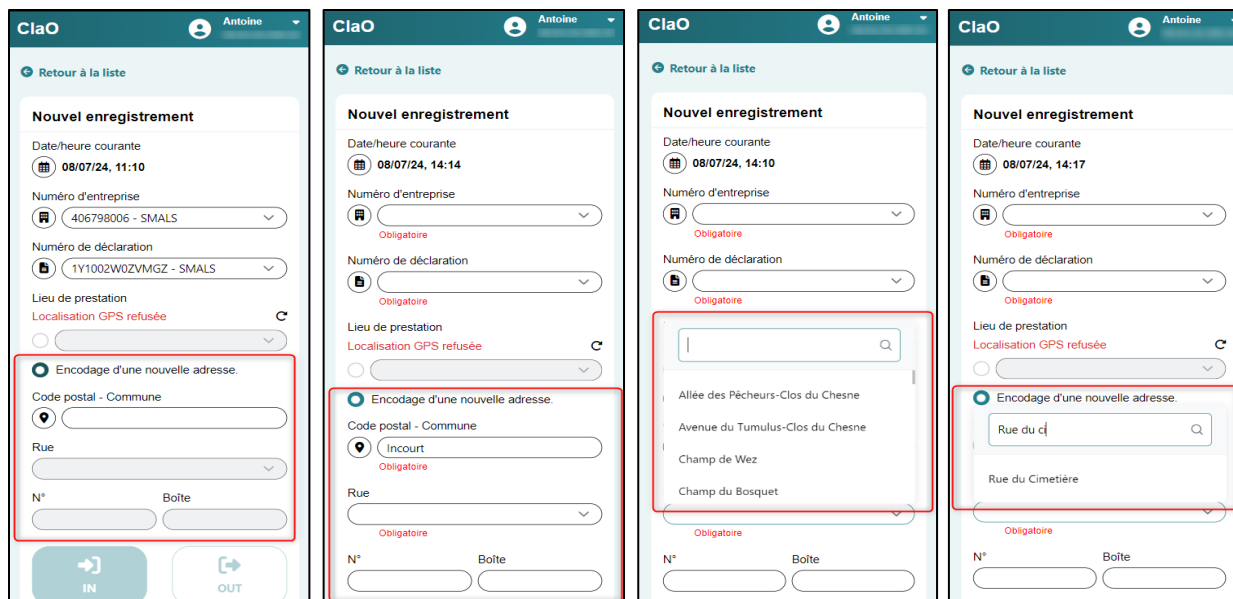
ClaO
Antoine

Retour à la liste

Nouvel enregistrement

Date/heure courante
08/07/24, 11:10

Numéro d'entreprise
406798006 - SMALS

Numéro de déclaration
1Y1002W0ZVMGZ - SMALS

Lieu de prestation
Localisation GPS refusée

Encodage d'une nouvelle adresse.

Code postal - Commune

Rue

N°
Boîte

IN
OUT

ClaO
Antoine

Retour à la liste

Nouvel enregistrement

Date/heure courante
08/07/24, 14:14

Numéro d'entreprise
Obligatoire

Numéro de déclaration
Obligatoire

Lieu de prestation
Localisation GPS refusée

Encodage d'une nouvelle adresse.

Code postal - Commune
Incourt
Obligatoire

Rue
Obligatoire

N°
Boîte

ClaO
Antoine

Retour à la liste

Nouvel enregistrement

Date/heure courante
08/07/24, 14:10

Numéro d'entreprise
Obligatoire

Numéro de déclaration
Obligatoire

Allée des Pêcheurs-Clos du Chesne
Avenue du Tumulus-Clos du Chesne
Champ de Wez
Champ du Bosquet

Obligatoire

N°
Boîte

ClaO
Antoine

Retour à la liste

Nouvel enregistrement

Date/heure courante
08/07/24, 14:17

Numéro d'entreprise
Obligatoire

Numéro de déclaration
Obligatoire

Lieu de prestation
Localisation GPS refusée

Encodage d'une nouvelle adresse.

Rue du ci

Rue du Cimetière

Obligatoire

N°
Boîte